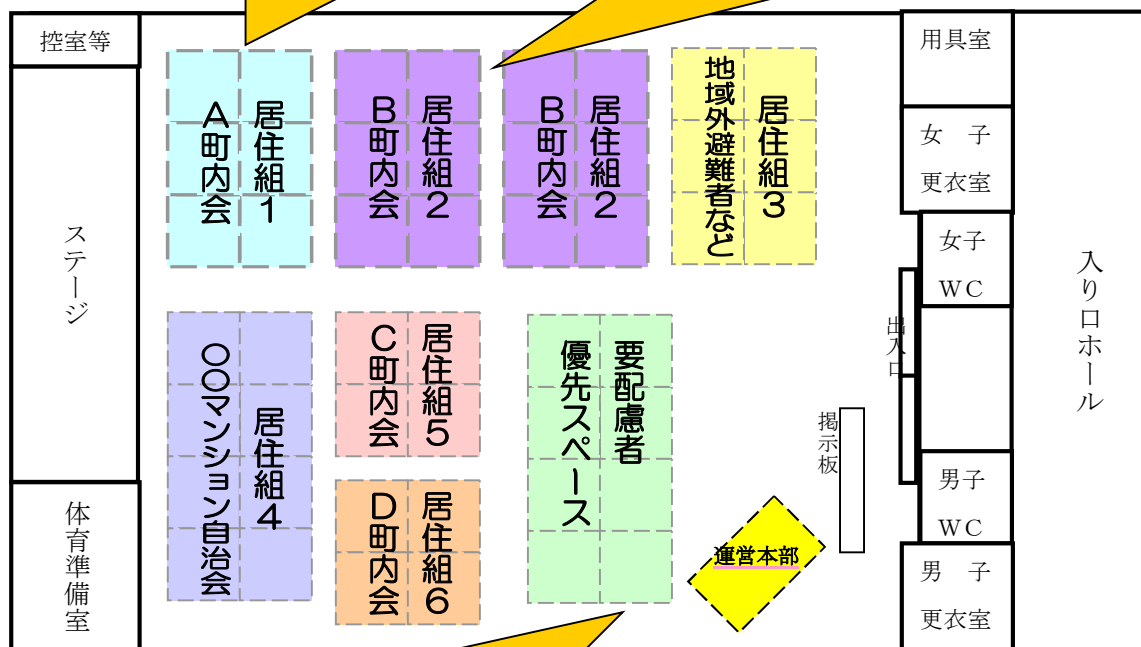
控室等

ステージ

体育準備室

A町内会 居住組1

B町内会 居住組2

B町内会 居住組2

地域外避難者など 居住組3

用具室

女子更衣室

女子WC

入り口ホール

出入口

〇〇マンション自治会 居住組4

C町内会 居住組5

D町内会 居住組6

優先スペース 要配慮者

掲示板

運営本部

男子WC

男子更衣室